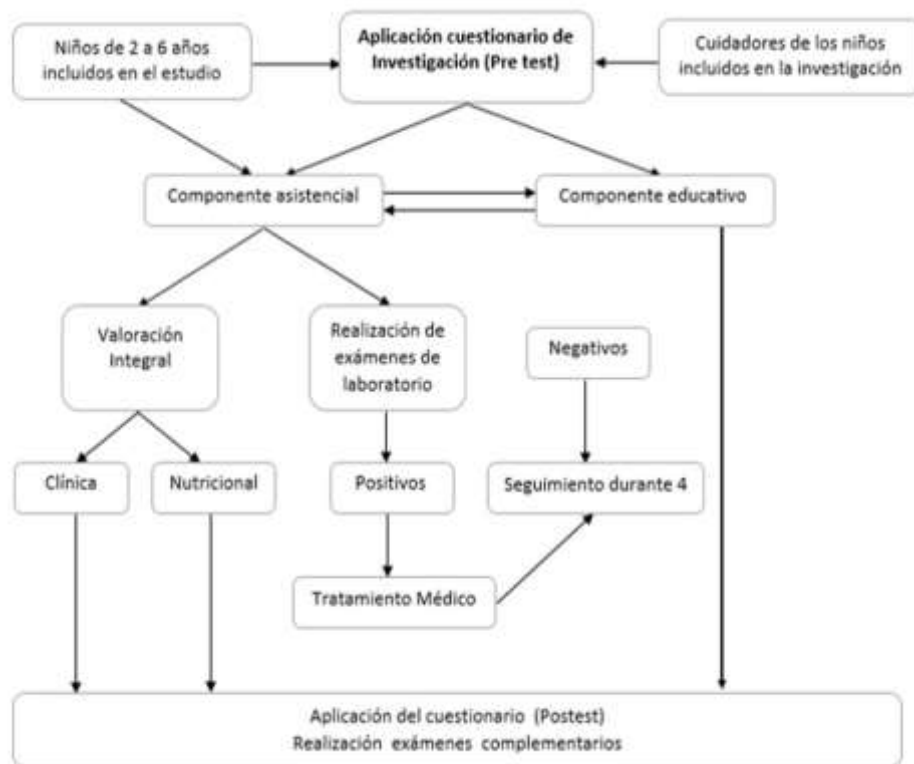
Niños de 2 a 6 años incluidos en el estudio

**Aplicación cuestionario de Investigación (Pre test)**

Cuidadores de los niños incluidos en la investigación

Componente asistencial

Componente educativo

Valoración Integral

Realización de exámenes de laboratorio

Negativos

Clínica

Nutricional

Positivos

Seguimiento durante 4

Tratamiento Médico

Aplicación del cuestionario (Postest)
Realización exámenes complementarios